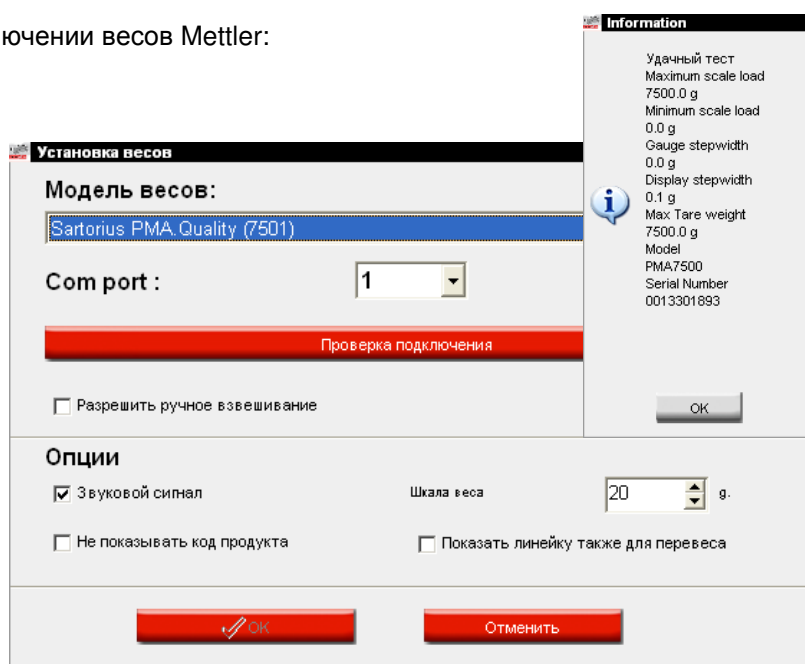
ючении весов Mettler:

Information

Удачный тест
Maximum scale load
7500.0 g
Minimum scale load
0.0 g
Gauge stepwidth
0.0 g
Display stepwidth
0.1 g
Max Tare weight
7500.0 g
Model
PMA7500
Serial Number
0013301893

OK

Установка весов

Модель весов:

Sartorius PMA.Quality (7501)

Com port :

1

Проверка подключения

Разрешить ручное взвешивание

Опции

Звуковой сигнал

Шкала веса

20

g.

Не показывать код продукта

Показать линейку также для перевеса

OK

Отменить